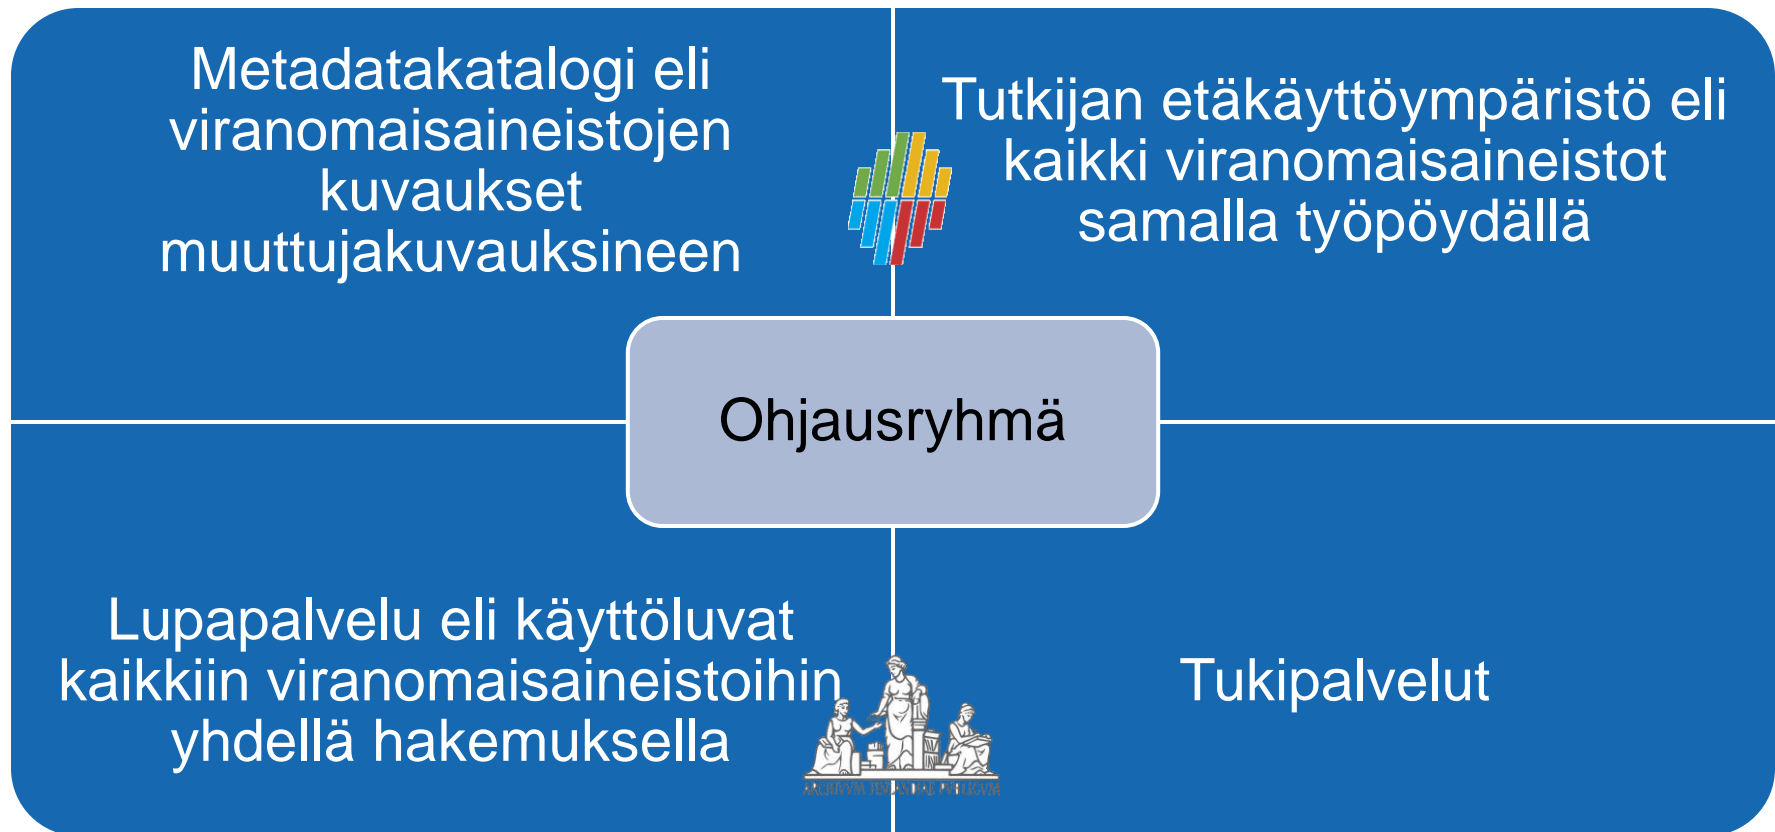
Metadatakatalogi eli viranomaisaineistojen kuvaukset muuttujakuvauksineen

Tutkijan etäkäyttöympäristö eli kaikki viranomaisaineistot samalla työpöydällä

Ohjausryhmä

Lupapalvelu eli käyttöluvat kaikkiin viranomaisaineistoihin yhdellä hakemuksella

ARCHIVVM FENNIAE PUBLICVM

Tukipalvelut